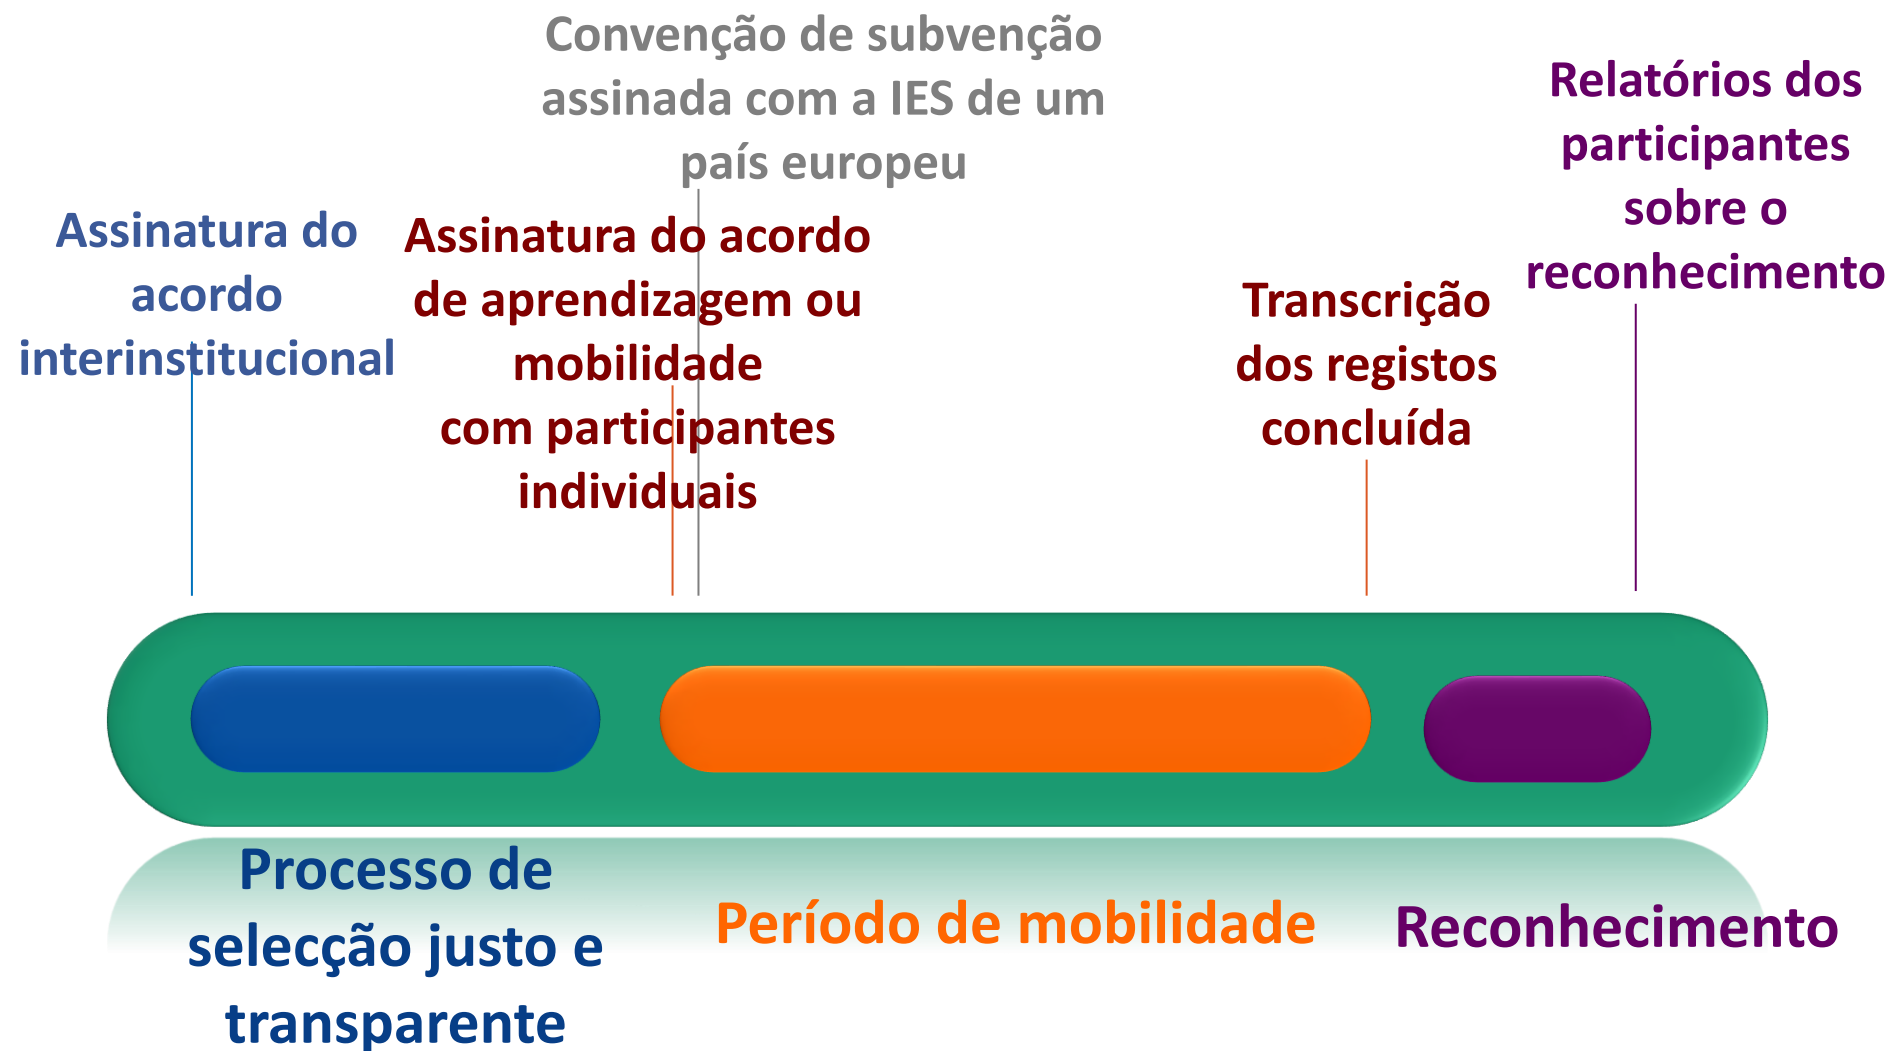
Convenção de subvenção assinada com a IES de um país europeu

Relatórios dos participantes sobre o reconhecimento

Assinatura do acordo interinstitucional

Assinatura do acordo de aprendizagem ou mobilidade com participantes individuais

Transcrição dos registos concluída

Processo de selecção justo e transparente

Período de mobilidade

Reconhecimento